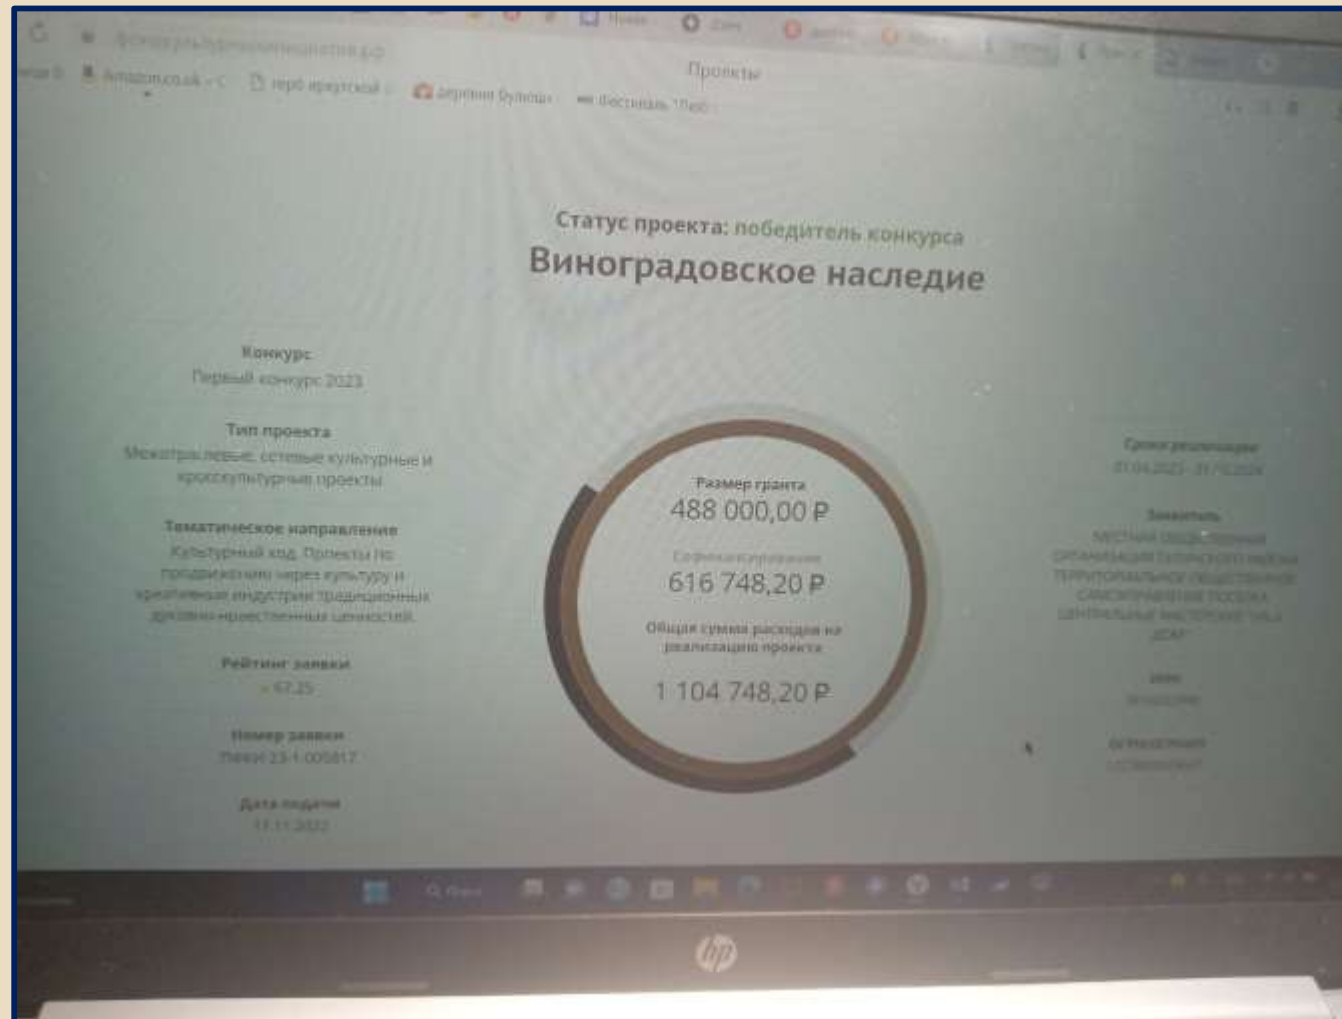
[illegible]

Amazon.co.uk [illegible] Деревни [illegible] Фестиваль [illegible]

Проекты

Статус проекта: победитель конкурса

Виноградовское наследие

Конкурс
Первый конкурс 2023

Тип проекта
Межотраслевые, сетевые культурные и кросскультурные проекты

Тематическое направление
Культурный код. Проекты по продвижению через культуру и креативные индустрии традиционных духовно-нравственных ценностей.

Рейтинг заявки
67.25

Номер заявки
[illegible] 23-1-005817

Дата подачи
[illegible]

Размер гранта
488 000,00 ₽

Софинансирование
616 748,20 ₽

Общая сумма расходов на реализацию проекта
1 104 748,20 ₽

Сроки реализации
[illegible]

Заявитель
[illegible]

ИНН
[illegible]

ОГРН
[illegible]

hp